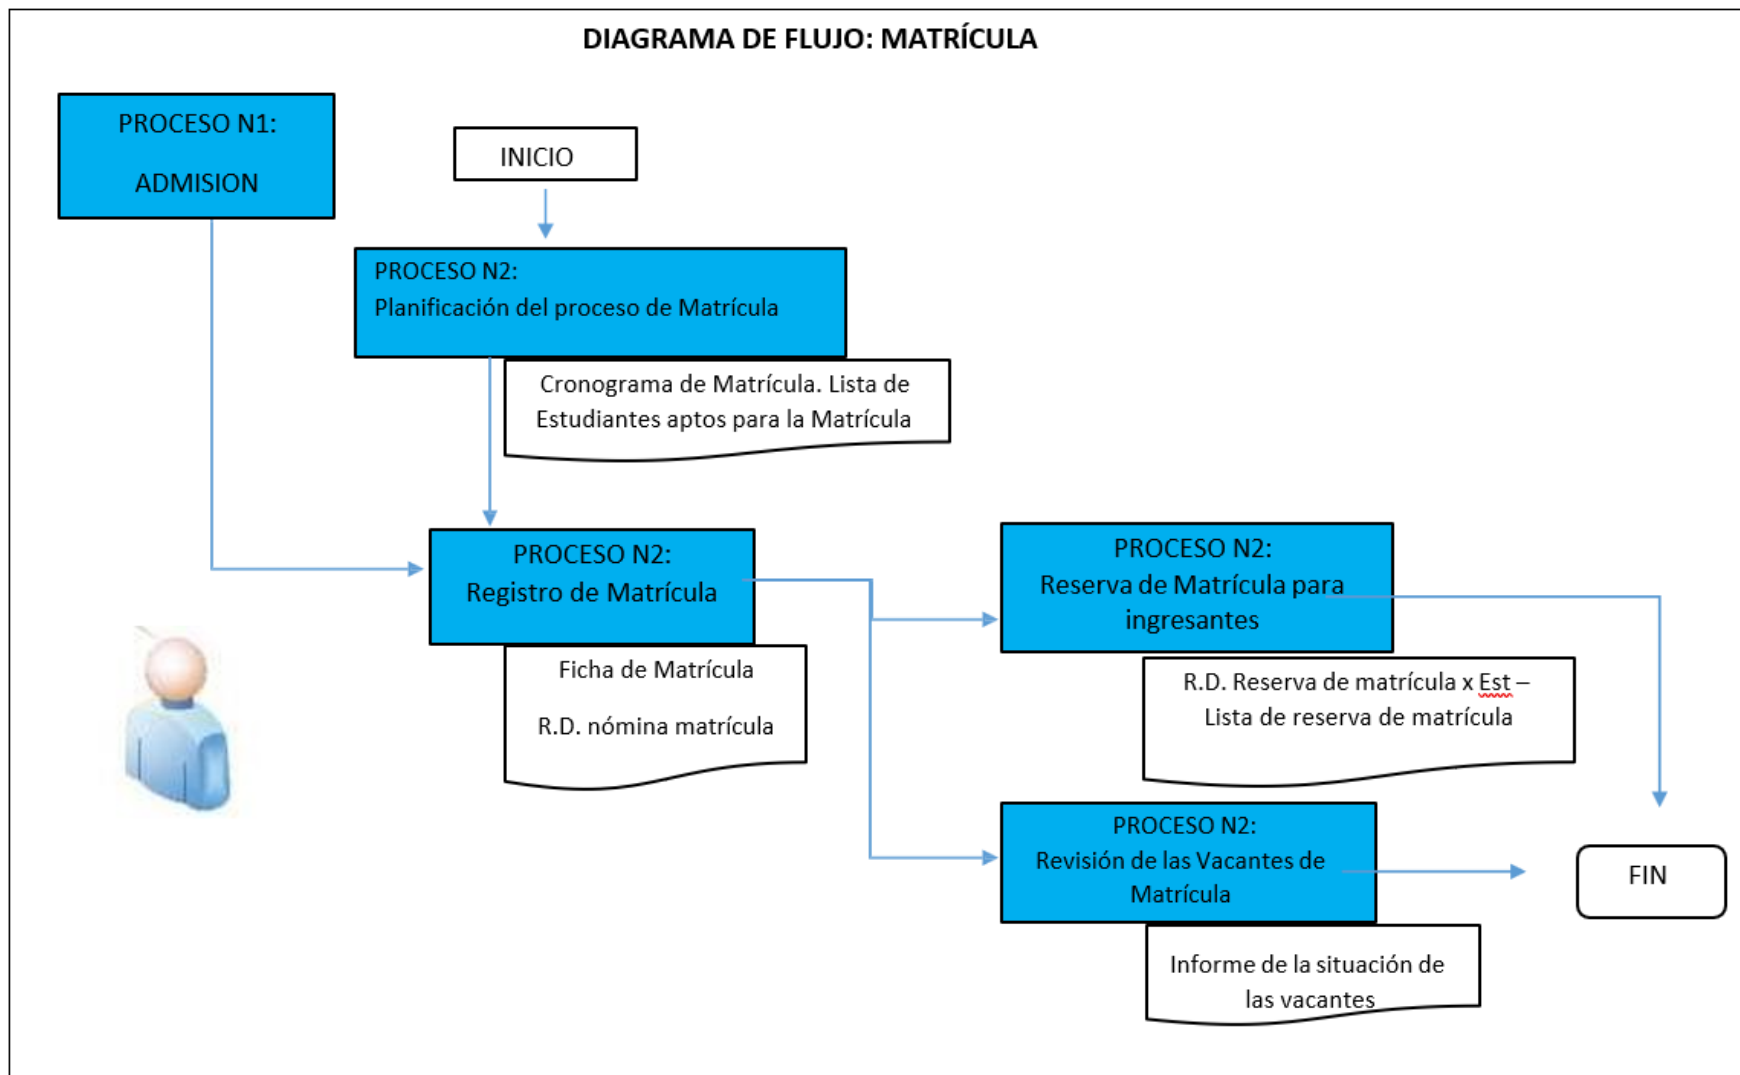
DIAGRAMA DE FLUJO: MATRÍCULA

PROCESO N1:

ADMISION

INICIO

PROCESO N2:
Planificación del proceso de Matrícula

Cronograma de Matrícula. Lista de Estudiantes aptos para la Matrícula

PROCESO N2:
Registro de Matrícula

Ficha de Matrícula

R.D. nómina matrícula

PROCESO N2:
Reserva de Matrícula para ingresantes

R.D. Reserva de matrícula x Est – Lista de reserva de matrícula

PROCESO N2:
Revisión de las Vacantes de Matrícula

Informe de la situación de las vacantes

FIN